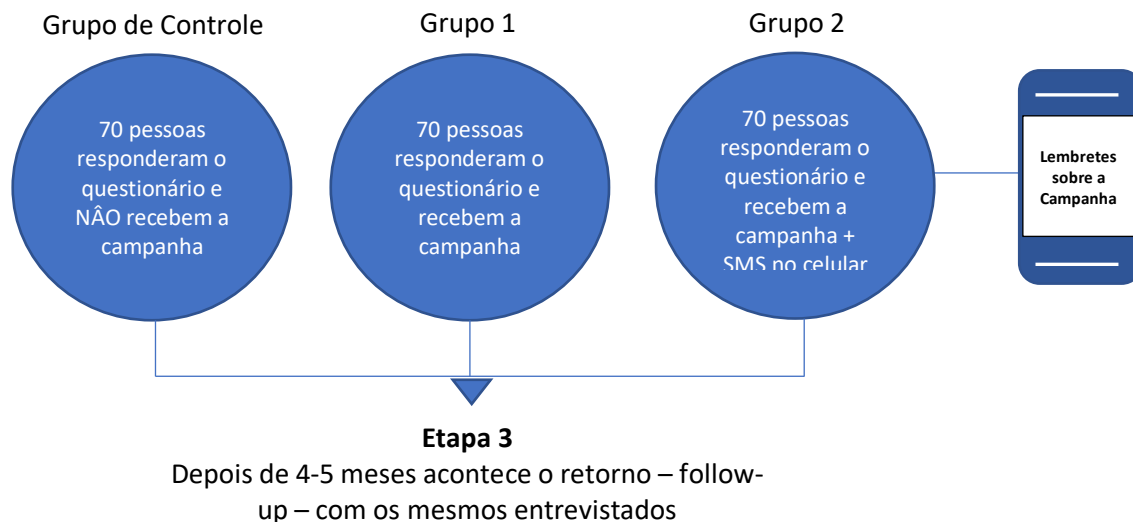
Grupo de Controle

70 pessoas responderam o questionário e NÂO recebem a campanha

Grupo 1

70 pessoas responderam o questionário e recebem a campanha

Grupo 2

70 pessoas responderam o questionário e recebem a campanha + SMS no celular

Lembretes sobre a Campanha

Etapa 3
Depois de 4-5 meses acontece o retorno – follow-up – com os mesmos entrevistados